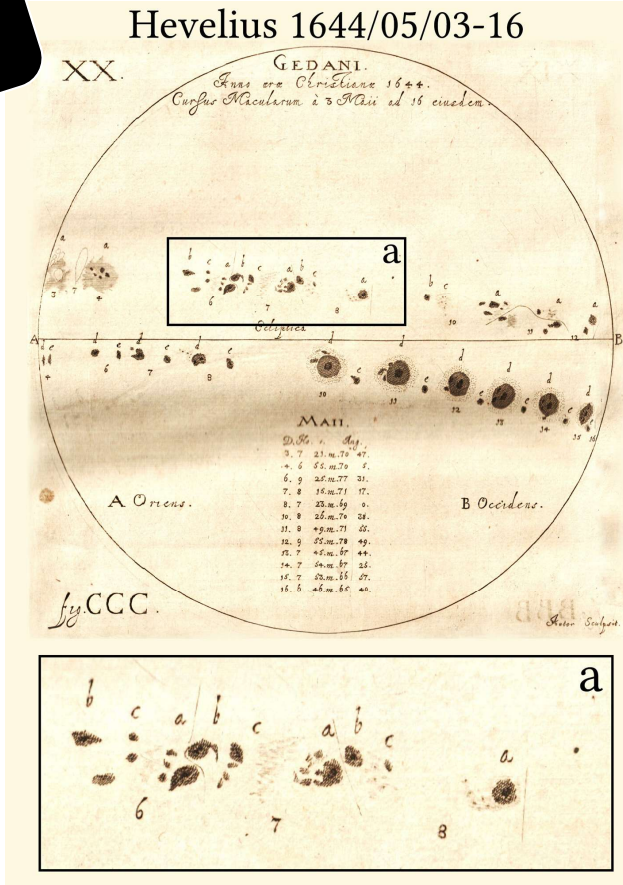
Hevelius 1644/05/03-16

XX.

GEDANI.
Anno æræ Christianæ 1644.
Cursus Macularum à 3 Maii ad 16 eiusdem.

a

a a b c a b c a b c a b c
3 7 4 6 7 8 10 12

Ecliptica

A B

d d d d d d d d d d d d d d
4 6 7 8 10 11 12 13 14 15 16

MAII.

| D. | H. | ′ | Ang. |
|---|---|---|---|
| 3. | 7 | 23.m.70 | 47. |
| 4. | 6 | 55.m.70 | 5. |
| 6. | 9 | 25.m.77 | 31. |
| 7. | 8 | 36.m.71 | 17. |
| 8. | 7 | 23.m.69 | 0. |
| 10. | 8 | 25.m.70 | 38. |
| 11. | 8 | 49.m.71 | 55. |
| 12. | 9 | 55.m.78 | 49. |
| 13. | 7 | 45.m.67 | 44. |
| 14. | 7 | 54.m.67 | 25. |
| 15. | 7 | 52.m.66 | 57. |
| 16. | 6 | 46.m.65 | 40. |

A Oriens.

B Occidens.

fig. CCC.

Autor Sculpsit.

a

b c a b c a b c a
6 7 8